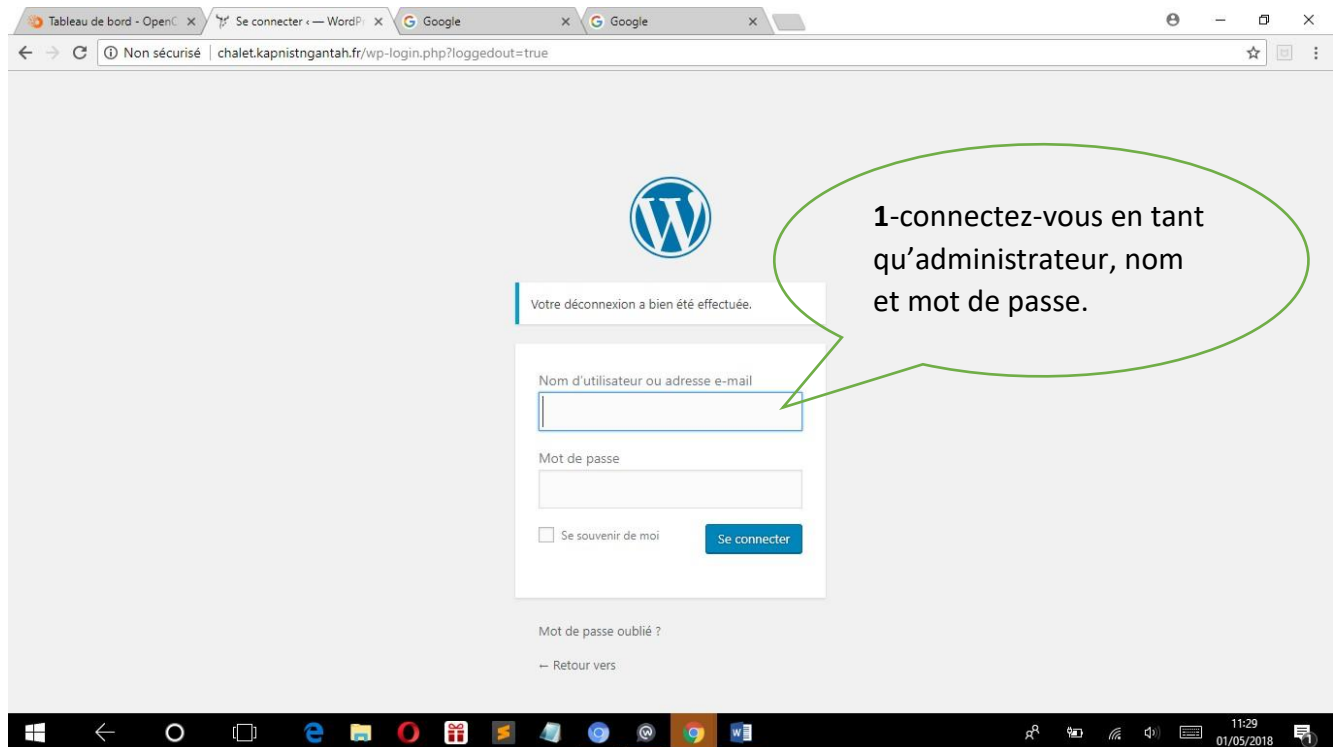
Tableau de bord - OpenC ×
Se connecter ‹ — WordP ×
Google ×
Google ×

Non sécurisé | chalet.kapnistngantah.fr/wp-login.php?loggedout=true

Votre déconnexion a bien été effectuée.

Nom d'utilisateur ou adresse e-mail

Mot de passe

Se souvenir de moi

Se connecter

Mot de passe oublié ?

← Retour vers

**1**-connectez-vous en tant qu'administrateur, nom et mot de passe.

11:29
01/05/2018